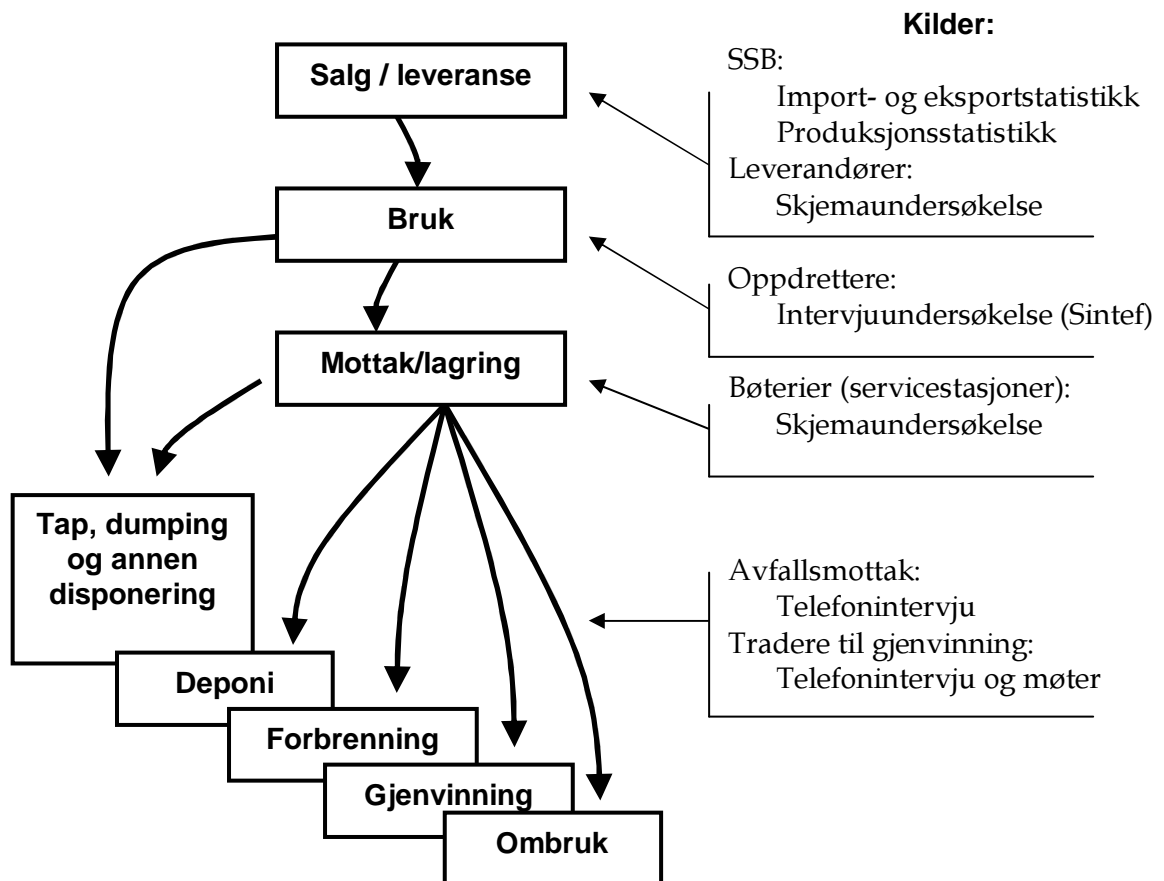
Kilder:

Salg / leveranse

SSB:
Import- og eksportstatistikk
Produksjonsstatistikk
Leverandører:
Skjemaundersøkelse

Bruk

Oppdrettere:
Intervjuundersøkelse (Sintef)

Mottak/lagring

Bøterier (servicestasjoner):
Skjemaundersøkelse

Tap, dumping og annen disponering

Avfallsmottak:
Telefonintervju
Tradere til gjenvinning:
Telefonintervju og møter

Deponi

Forbrenning

Gjenvinning

Ombruk